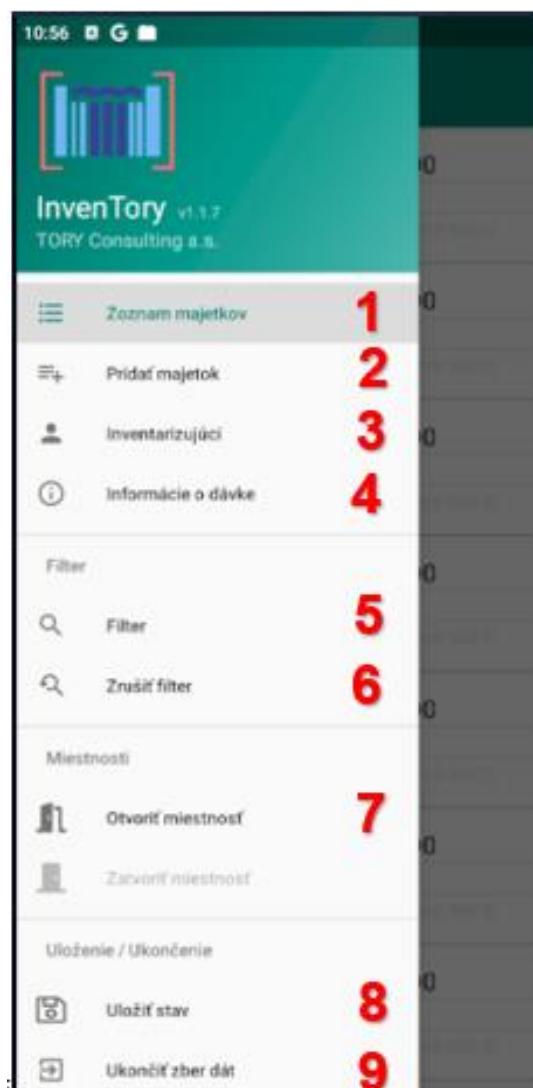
10:56

InvenTory v1.1.7
TORY Consulting a.s.

Zoznam majetkov 1
Pridať majetok 2
Inventarizujúci 3
Informácie o dávke 4

Filter
Filter 5
Zrušiť filter 6

Miestnosti
Otvoriť miestnosť 7
Zatvoriť miestnosť

Uloženie / Ukončenie
Uložiť stav 8
Ukončiť zber dát 9